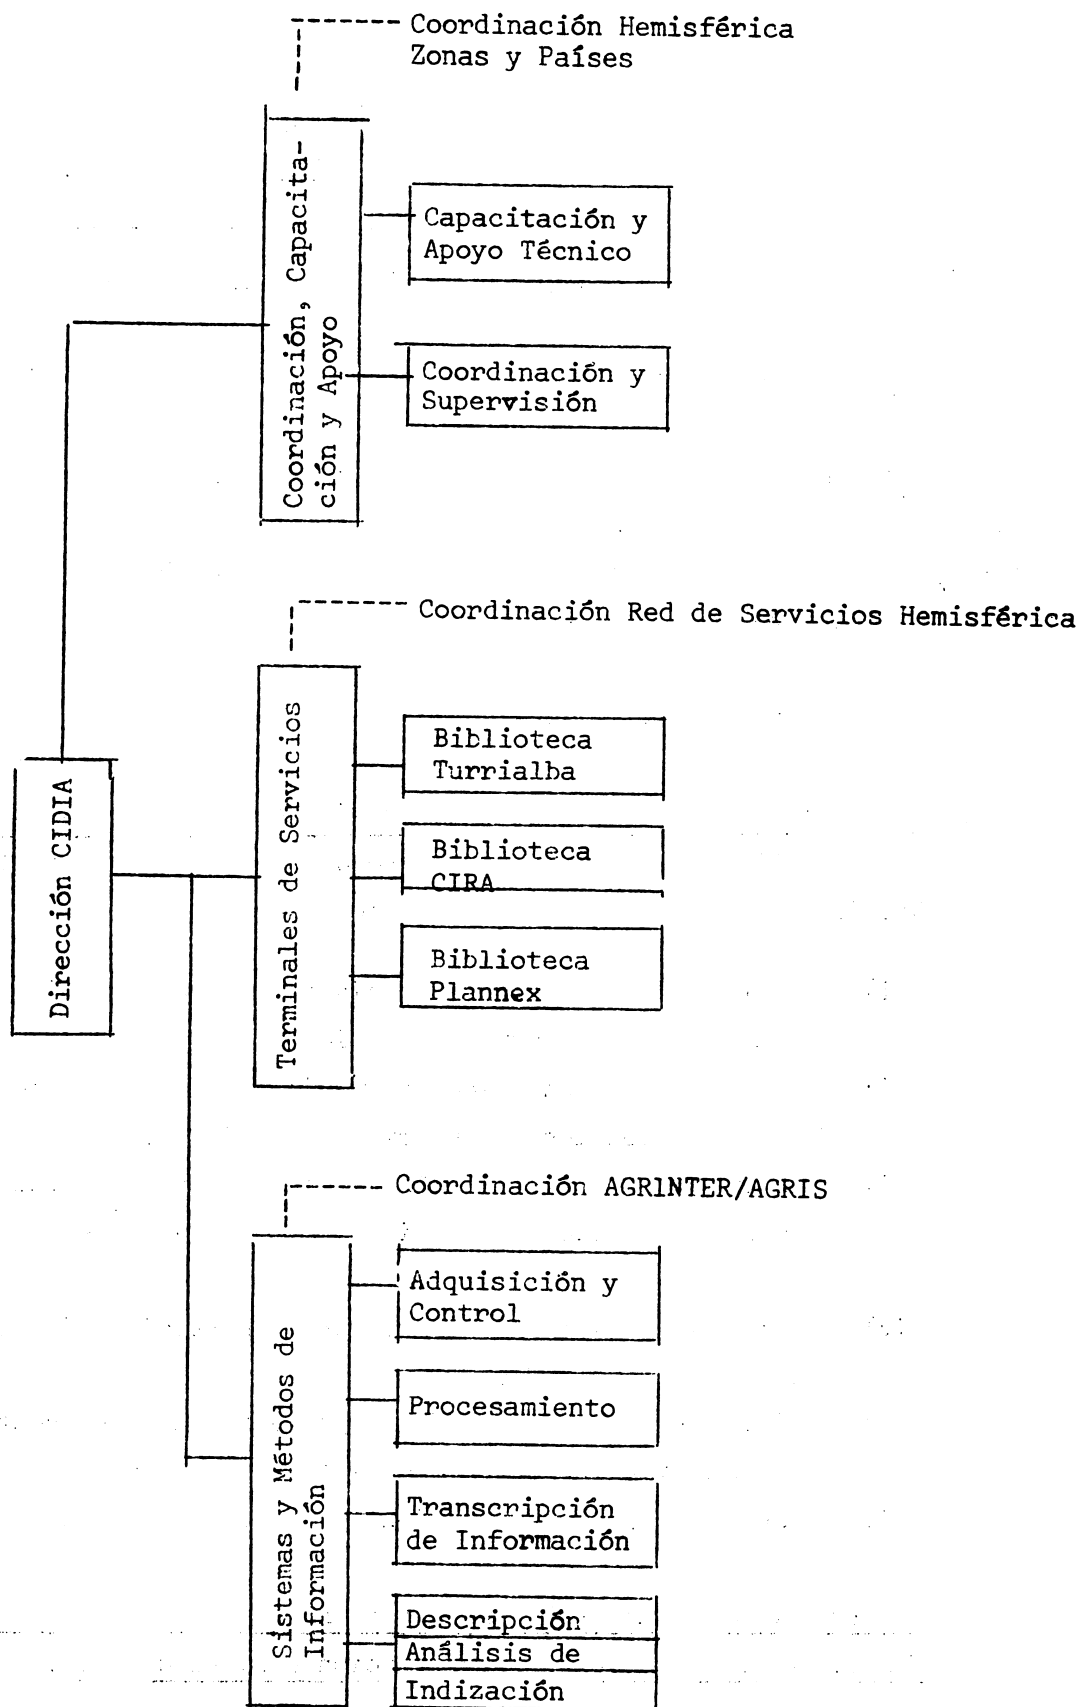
Coordinación Hemisférica Zonas y Países

Coordinación, Capacitación y Apoyo

Capacitación y Apoyo Técnico

Coordinación y Supervisión

Coordinación Red de Servicios Hemisférica

Dirección CIDIA

Terminales de Servicios

Biblioteca Turrialba

Biblioteca CIRA

Biblioteca Plannex

Coordinación AGRINTER/AGRIS

Sistemas y Métodos de Información

Adquisición y Control

Procesamiento

Transcripción de Información

Descripción

Análisis de

Indización